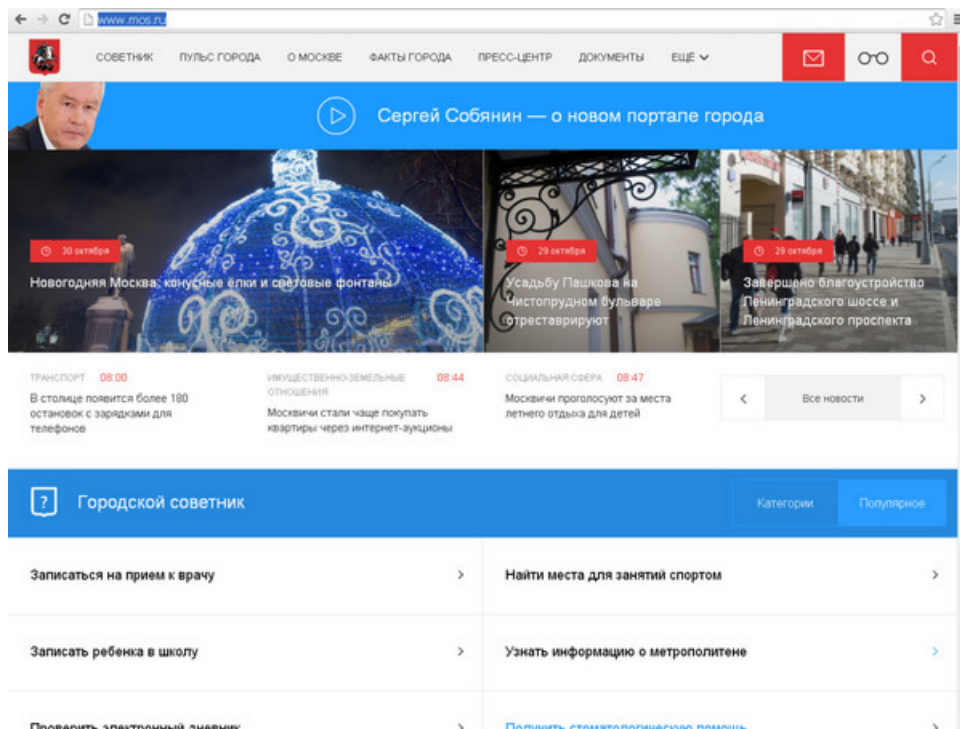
www.mos.ru

СОВЕТНИК ПУЛЬС ГОРОДА О МОСКВЕ ФАКТЫ ГОРОДА ПРЕСС-ЦЕНТР ДОКУМЕНТЫ ЕЩЁ

Сергей Собянин — о новом портале города

30 октября
Новогодняя Москва: конусные елки и световые фонтаны

29 октября
Усадьбу Пашкова на Чистопрудном бульваре отреставрируют

29 октября
Завершено благоустройство Ленинградского шоссе и Ленинградского проспекта

ТРАНСПОРТ 08:00
В столице появится более 180 остановок с зарядками для телефонов

ИМУЩЕСТВЕННО-ЗЕМЕЛЬНЫЕ ОТНОШЕНИЯ 08:44
Москвичи стали чаще покупать квартиры через интернет-аукционы

СОЦИАЛЬНАЯ СФЕРА 08:47
Москвичи проголосуют за места летнего отдыха для детей

Все новости

Городской советник

Категории Популярное

Записаться на прием к врачу

Найти места для занятий спортом

Записать ребенка в школу

Узнать информацию о метрополитене

Проверить электронный дневник

Получить стоматологическую помощь